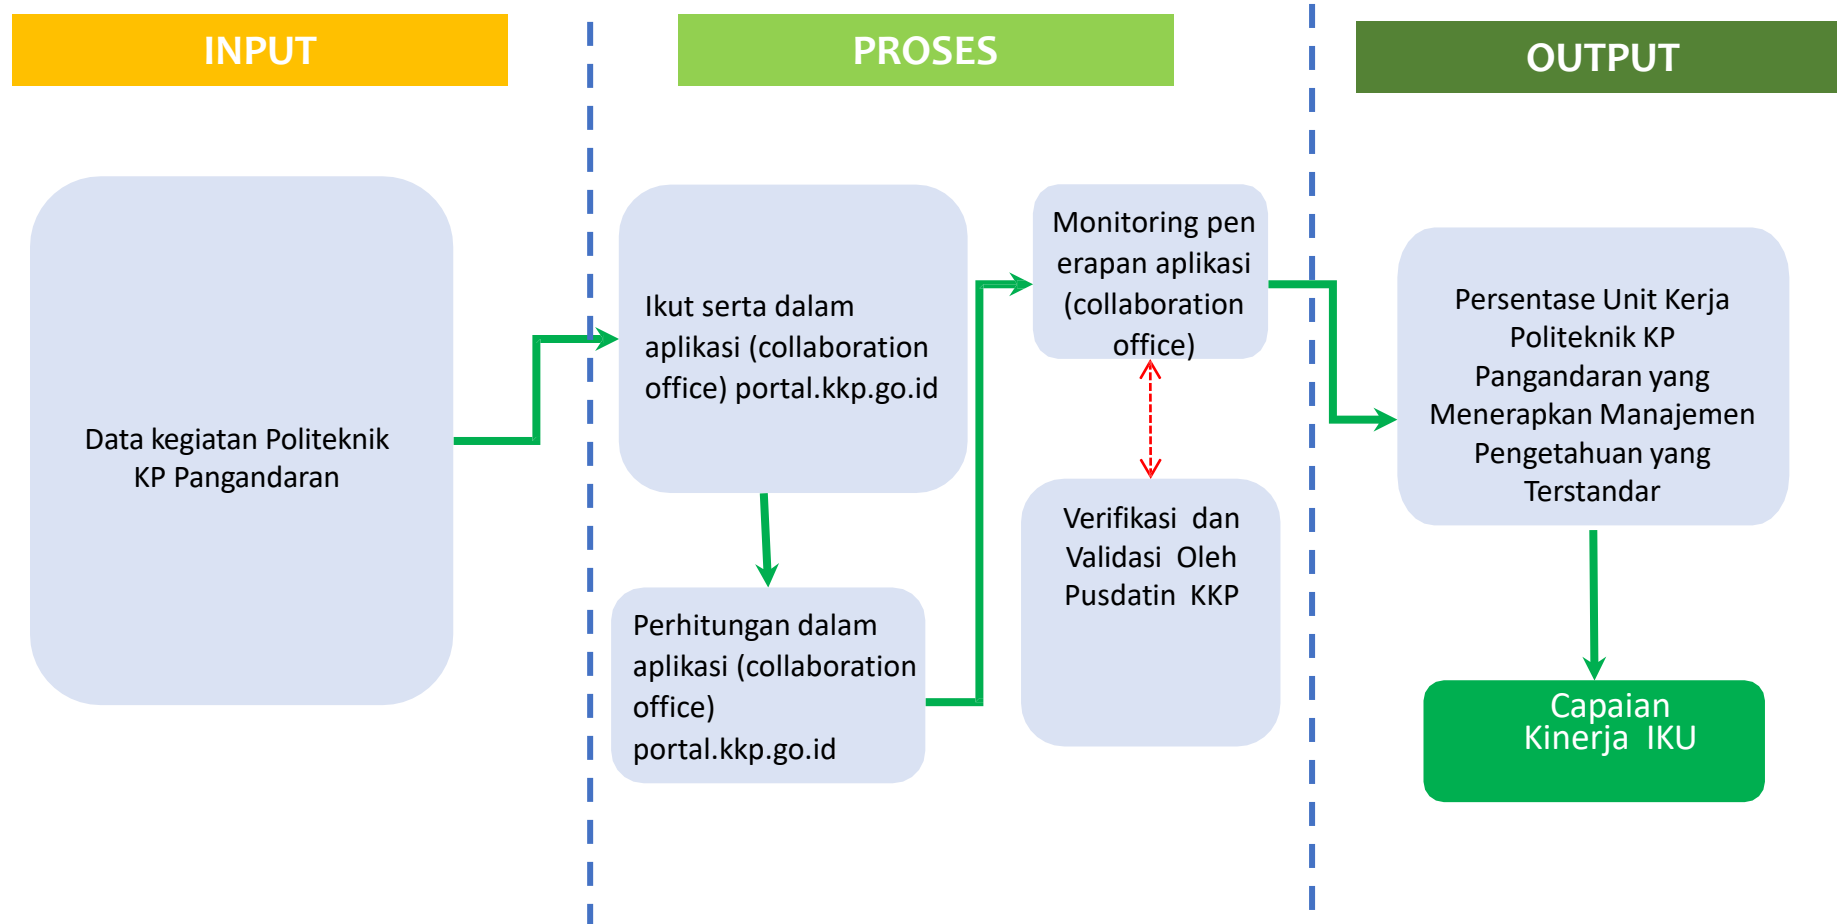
INPUT

PROSES

OUTPUT

Data kegiatan Politeknik KP Pangandaran

Ikut serta dalam aplikasi (collaboration office) portal.kkp.go.id

Perhitungan dalam aplikasi (collaboration office) portal.kkp.go.id

Monitoring pen erapan aplikasi (collaboration office)

Verifikasi dan Validasi Oleh Pusdatin KKP

Persentase Unit Kerja Politeknik KP Pangandaran yang Menerapkan Manajemen Pengetahuan yang Terstandar

Capaian Kinerja IKU